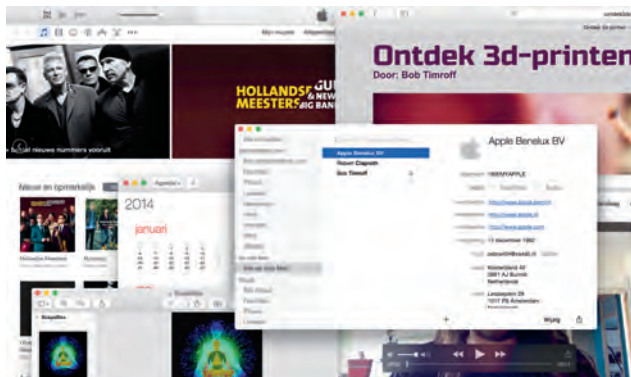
Mijn muziek

HOLLANDSE MEESTERS

Ontdek 3d-printen

Door: Bob Timroff

Nieuw en opmerkelijk

2014

januari

Agenda

Apple Benelux BV

Robert Clapseth

Bob Timroff

Apple Benelux BV

1BEMYAPPLE

http://www.apple.com/nl

http://www.apple.nl

http://www.apple.com

13 december 1992

Kostersland 47
3981 AJ Bunnik
Nederland

Leidseplein 29
1017 PS Amsterdam

Wijzig

Knipsellen